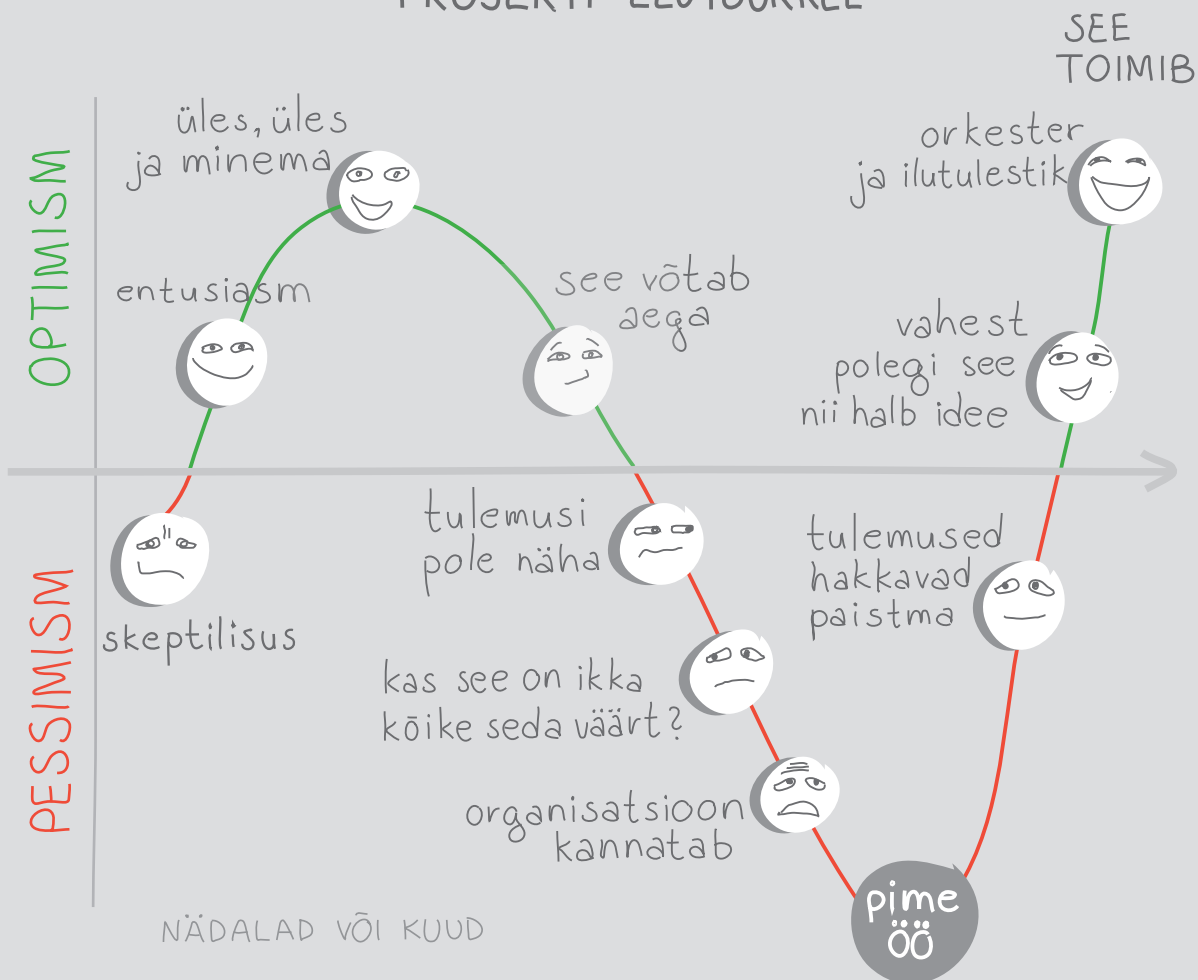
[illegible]

SEE TOIMIB

OPTIMISM

PESSIMISM

üles, üles ja minema

entusiasm

see võtab aega

orkester ja ilutulestik

vahest polegi see nii halb idee

skeptilisus

tulemusi pole näha

tulemused hakkavad paistma

kas see on ikka kõike seda väärt?

organisatsioon kannatab

pime öö

NÄDALAD VÕI KUUD